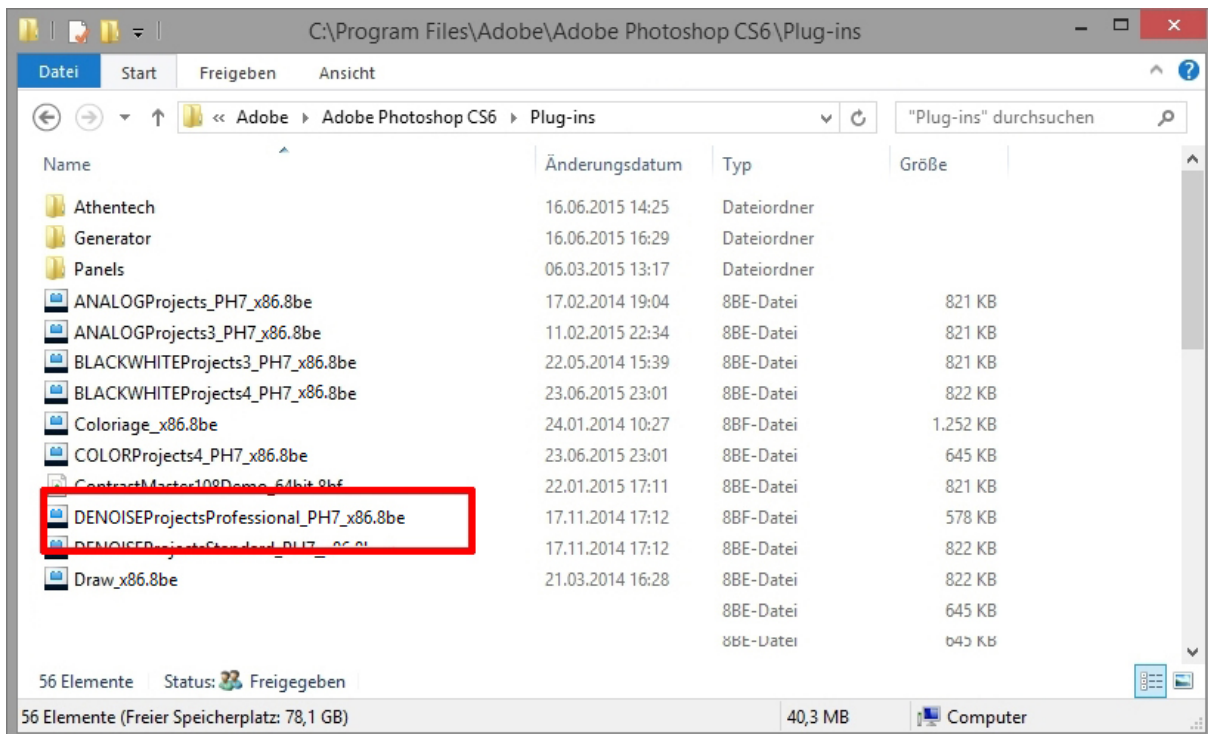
C:\Program Files\Adobe\Adobe Photoshop CS6\Plug-ins

Datei Start Freigeben Ansicht

« Adobe ▸ Adobe Photoshop CS6 ▸ Plug-ins

"Plug-ins" durchsuchen

| Name | Änderungsdatum | Typ | Größe |
|---|---|---|---|
| Athentech | 16.06.2015 14:25 | Dateiordner | |
| Generator | 16.06.2015 16:29 | Dateiordner | |
| Panels | 06.03.2015 13:17 | Dateiordner | |
| ANALOGProjects_PH7_x86.8be | 17.02.2014 19:04 | 8BE-Datei | 821 KB |
| ANALOGProjects3_PH7_x86.8be | 11.02.2015 22:34 | 8BE-Datei | 821 KB |
| BLACKWHITEProjects3_PH7_x86.8be | 22.05.2014 15:39 | 8BE-Datei | 821 KB |
| BLACKWHITEProjects4_PH7_x86.8be | 23.06.2015 23:01 | 8BE-Datei | 822 KB |
| Coloriage_x86.8be | 24.01.2014 10:27 | 8BF-Datei | 1.252 KB |
| COLORProjects4_PH7_x86.8be | 23.06.2015 23:01 | 8BE-Datei | 645 KB |
| ContrastMaster108Demo_64bit.8bf | 22.01.2015 17:11 | 8BE-Datei | 821 KB |
| DENOISEProjectsProfessional_PH7_x86.8be | 17.11.2014 17:12 | 8BF-Datei | 578 KB |
| DENOISEProjectsStandard_PH7_x86.8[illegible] | 17.11.2014 17:12 | 8BE-Datei | 822 KB |
| Draw_x86.8be | 21.03.2014 16:28 | 8BE-Datei | 822 KB |
| | | 8BE-Datei | 645 KB |
| | | 8BE-Datei | 645 KB |

56 Elemente Status: Freigegeben

56 Elemente (Freier Speicherplatz: 78,1 GB) 40,3 MB Computer